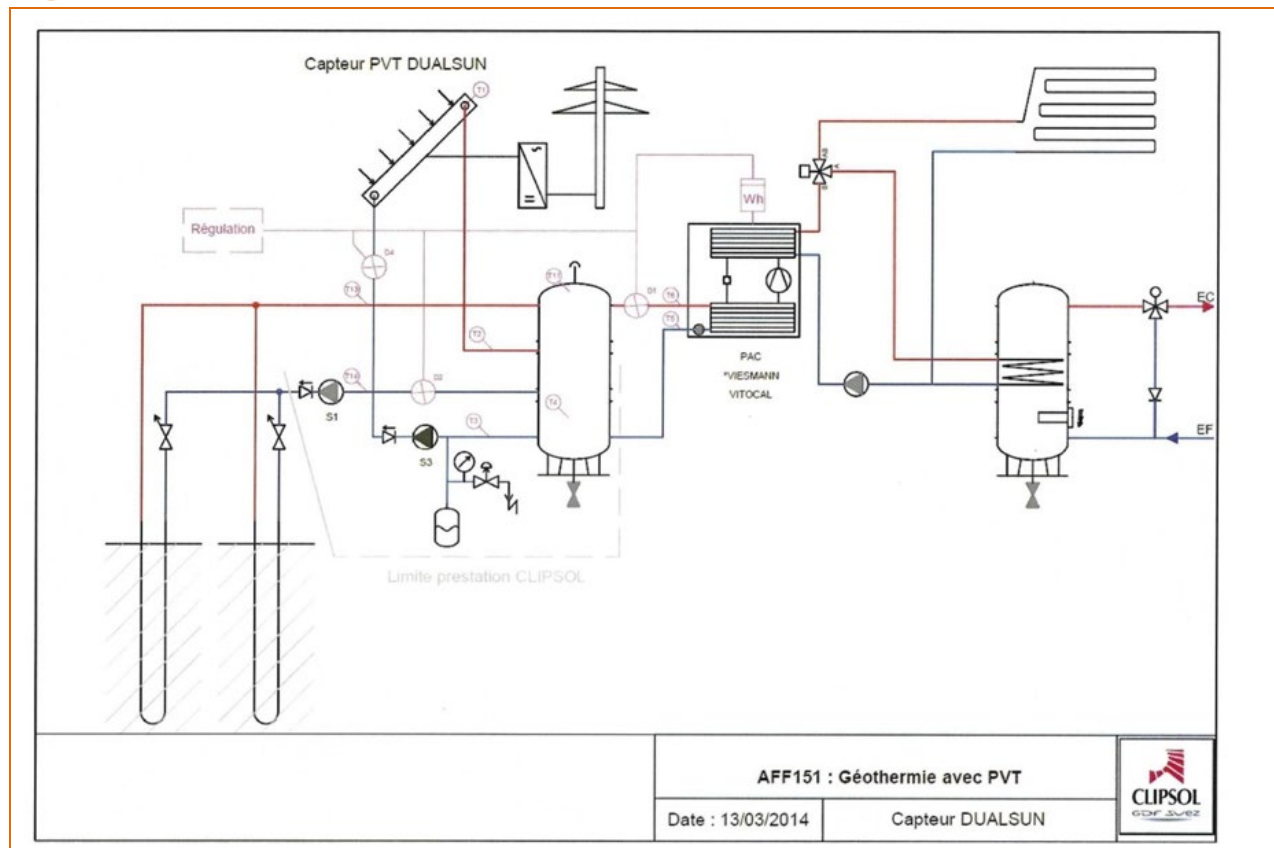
Capteur PVT DUALSUN

T1

Wh

Régulation

D4

T11

D1

T6

T5

T10

T2

PAC
*VIESMANN
VITOCAL

T14

D2

T4

S1

T3

S3

EC

EF

Limite prestation CLIPSOL

AFF151 : Géothermie avec PVT

Date : 13/03/2014

Capteur DUALSUN

CLIPSOL
GDF SUEZ